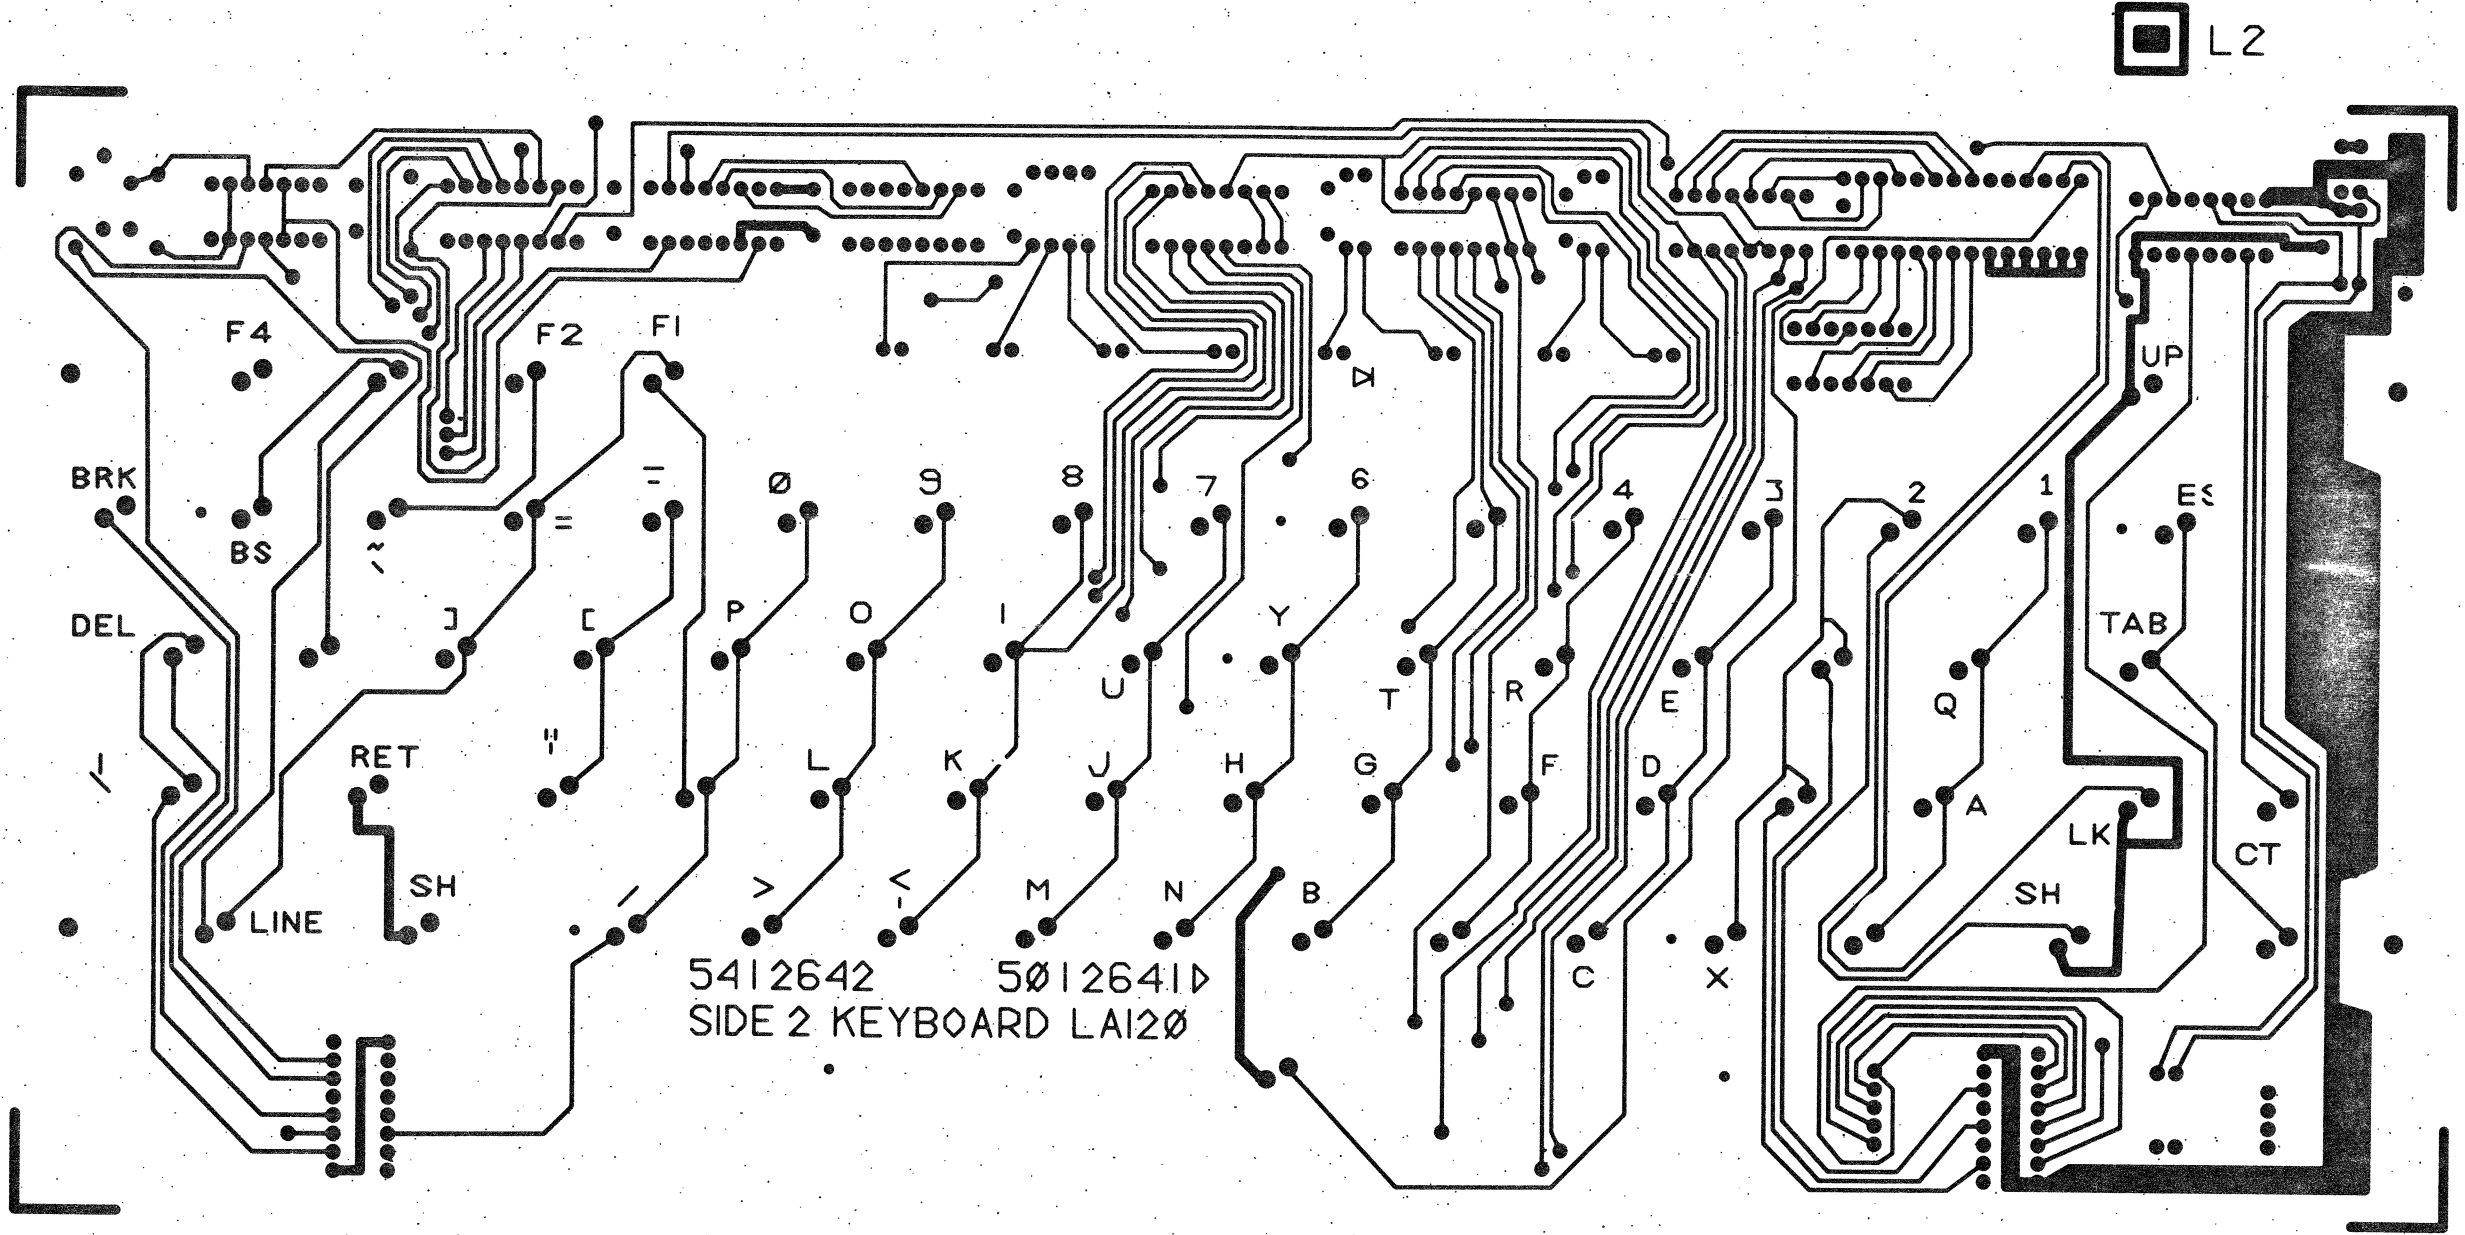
L2

F4

F2

F1

BRK

BS

DEL

~

=

Ø

9

8

7

6

4

3

2

1

ES

UP

TAB

]

[

P

O

I

U

Y

T

R

E

Q

"

L

K

J

H

G

F

D

A

RET

SH

LINE

/

>

<

M

N

B

C

X

LK

SH

CT

5412642 5Ø12641D
SIDE 2 KEYBOARD LA12Ø